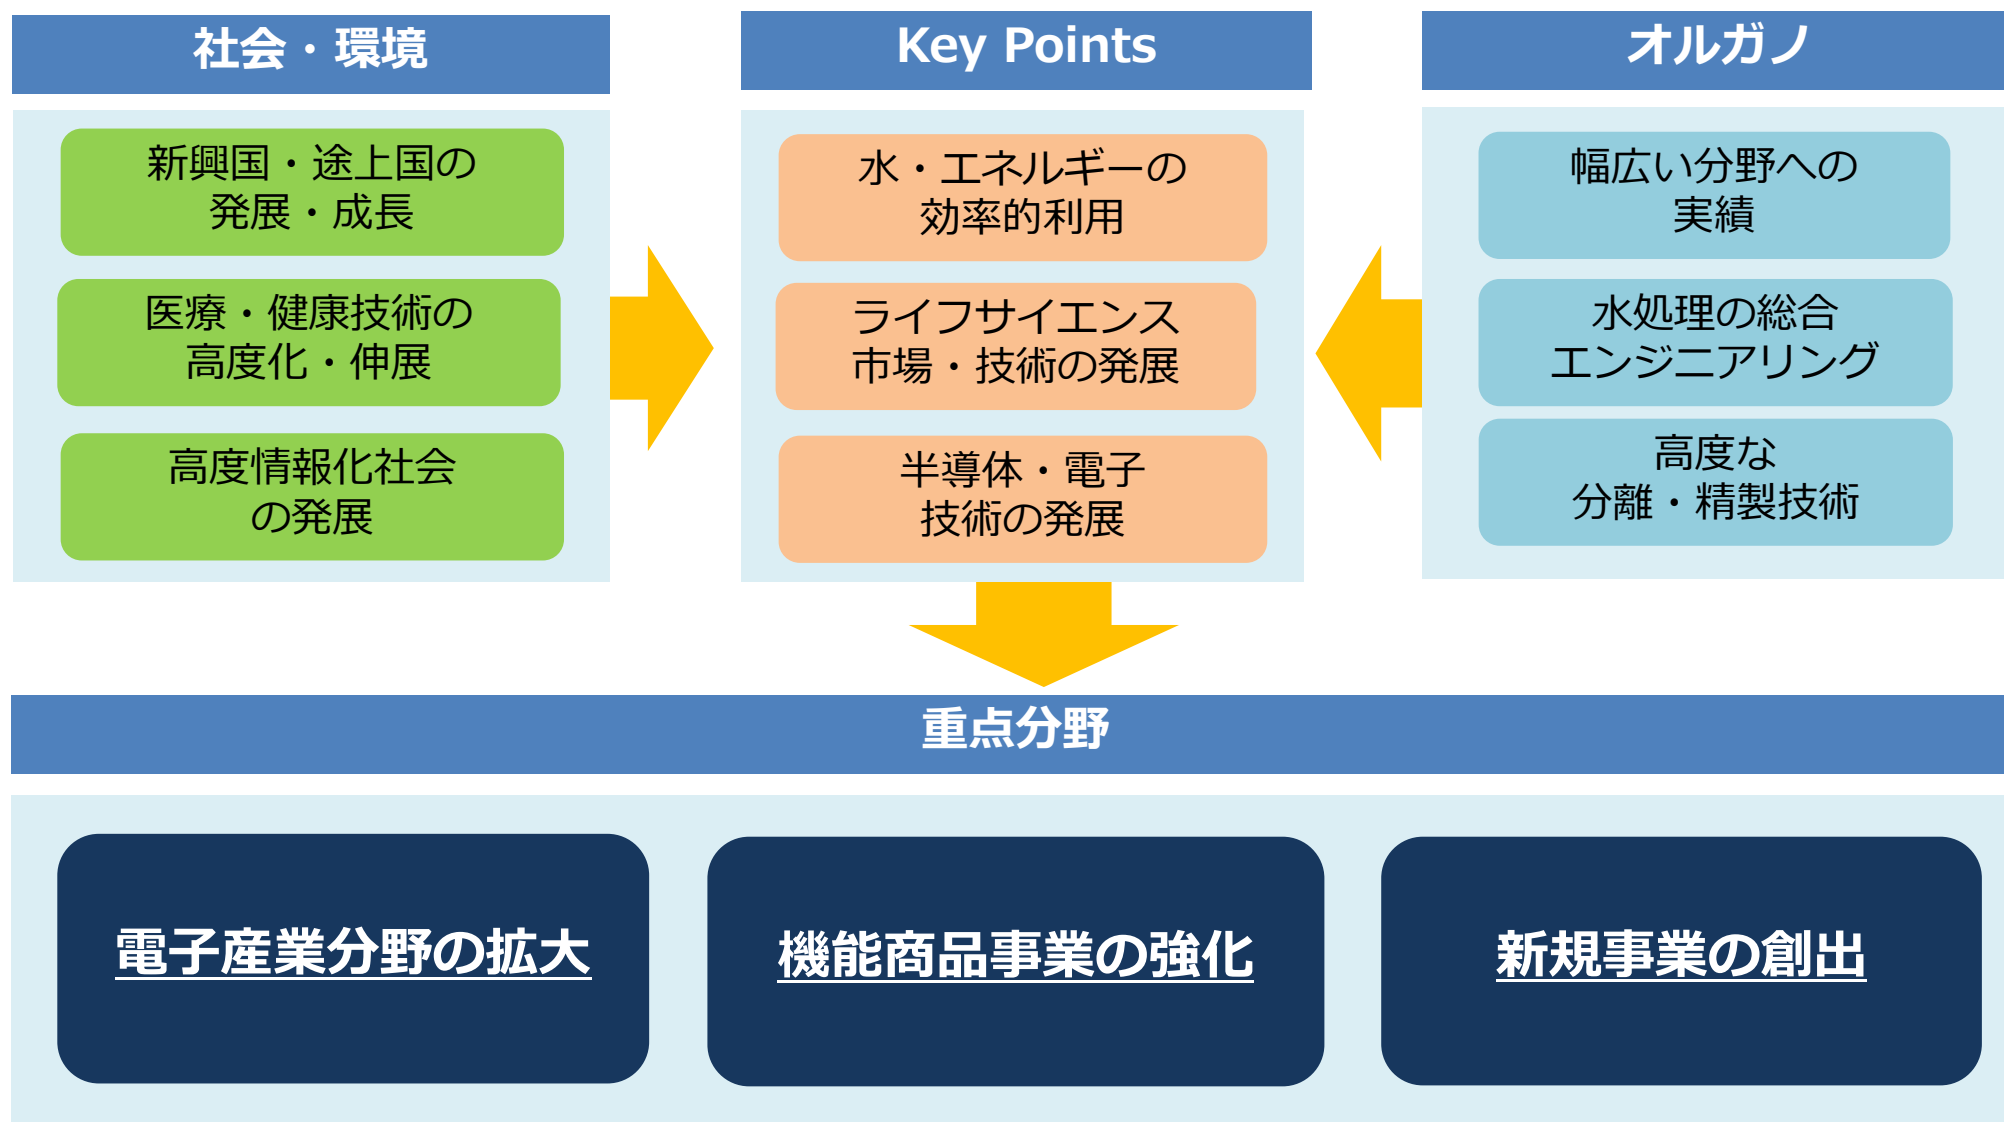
社会・環境

新興国・途上国の発展・成長

医療・健康技術の高度化・伸展

高度情報化社会の発展

Key Points

水・エネルギーの効率的利用

ライフサイエンス市場・技術の発展

半導体・電子技術の発展

オルガノ

幅広い分野への実績

水処理の総合エンジニアリング

高度な分離・精製技術

重点分野

電子産業分野の拡大

機能商品事業の強化

新規事業の創出